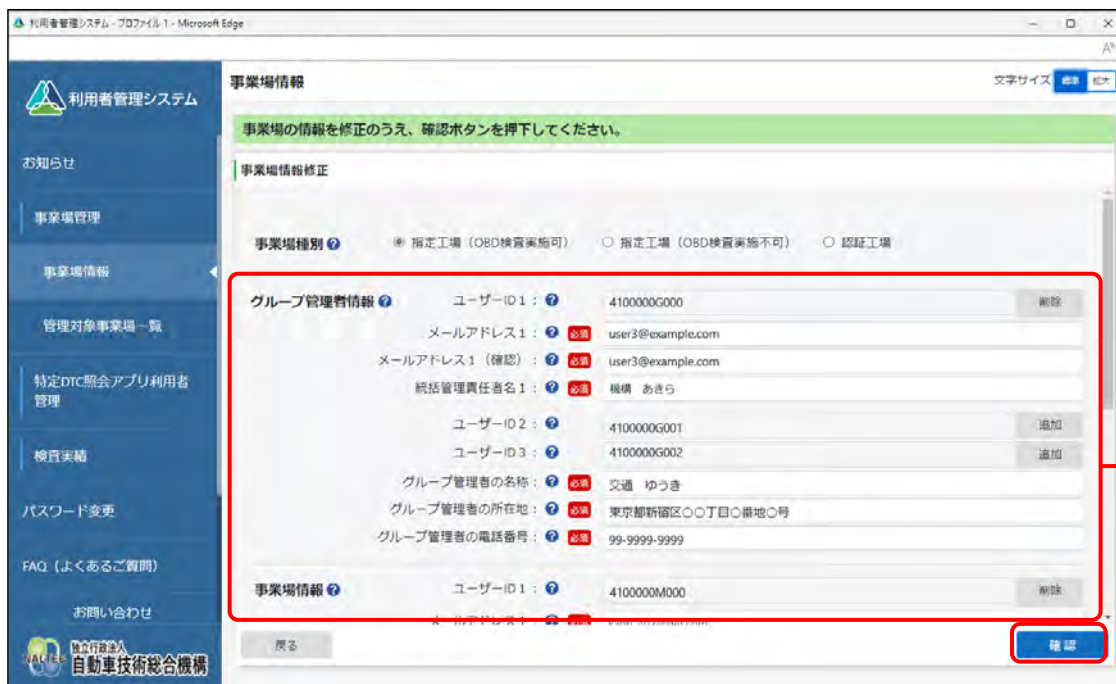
利用者管理システム - プロファイル 1 - Microsoft Edge

利用者管理システム

お知らせ

事業場管理

事業場情報

管理対象事業場一覧

特定DTC照会アプリ利用者管理

検査実績

パスワード変更

FAQ（よくあるご質問）

お問い合わせ

独立行政法人 自動車技術総合機構

事業場情報

文字サイズ 標準 拡大

事業場の情報を修正のうえ、確認ボタンを押下してください。

事業場情報修正

事業場種別 指定工場（OBD検査実施可） 指定工場（OBD検査実施不可） 認証工場

グループ管理者情報

ユーザーID 1： 4100000G000 削除

メールアドレス 1： 必須 user3@example.com

メールアドレス 1（確認）： 必須 user3@example.com

統括管理責任者名 1： 必須 機構 あきら

ユーザーID 2： 4100000G001 追加

ユーザーID 3： 4100000G002 追加

グループ管理者の名称： 必須 交通 ゆうき

グループ管理者の所在地： 必須 東京都新宿区〇〇丁目〇番地〇号

グループ管理者の電話番号： 必須 99-9999-9999

事業場情報

ユーザーID 1： 4100000M000 削除

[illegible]

戻る

確認